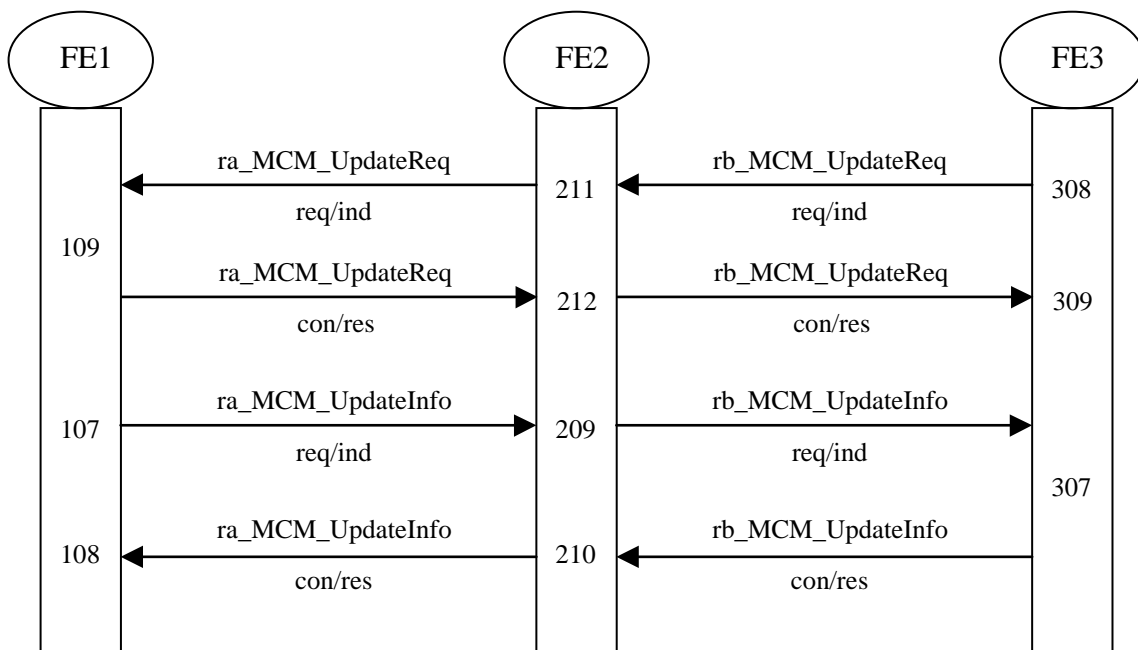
FE1

FE2

FE3

ra_MCM_UpdateReq
req/ind

211

rb_MCM_UpdateReq
req/ind

308

109

ra_MCM_UpdateReq
con/res

212

rb_MCM_UpdateReq
con/res

309

107

ra_MCM_UpdateInfo
req/ind

209

rb_MCM_UpdateInfo
req/ind

307

108

ra_MCM_UpdateInfo
con/res

210

rb_MCM_UpdateInfo
con/res